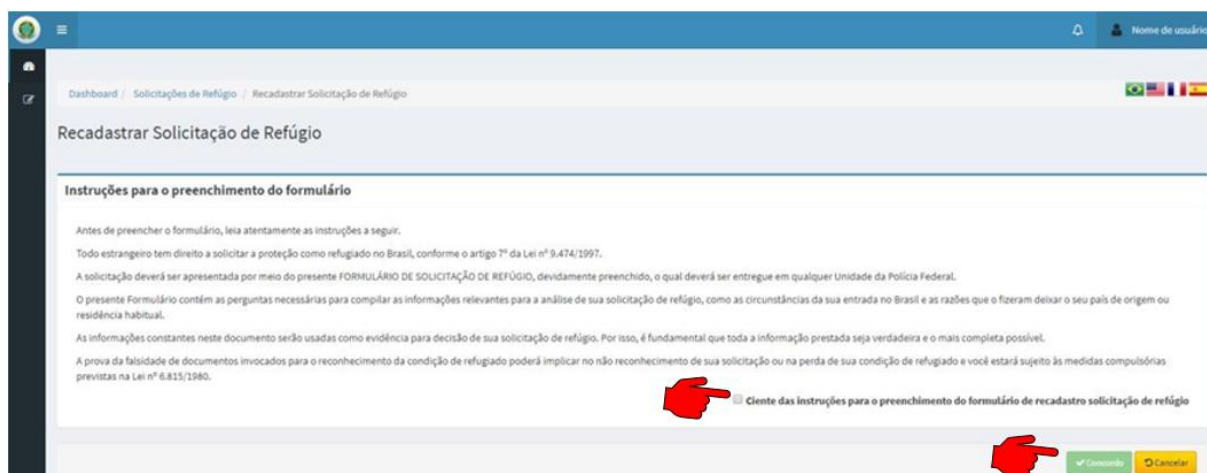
Nome de usuário

Dashboard / Solicitações de Refúgio / Recadastrar Solicitação de Refúgio

Recadastrar Solicitação de Refúgio

Instruções para o preenchimento do formulário

Antes de preencher o formulário, leia atentamente as instruções a seguir.

Todo estrangeiro tem direito a solicitar a proteção como refugiado no Brasil, conforme o artigo 7º da Lei nº 9.474/1997.

A solicitação deverá ser apresentada por meio do presente FORMULÁRIO DE SOLICITAÇÃO DE REFÚGIO, devidamente preenchido, o qual deverá ser entregue em qualquer Unidade da Polícia Federal.

O presente Formulário contém as perguntas necessárias para compilar as informações relevantes para a análise de sua solicitação de refúgio, como as circunstâncias da sua entrada no Brasil e as razões que o fizeram deixar o seu país de origem ou residência habitual.

As informações constantes neste documento serão usadas como evidência para decisão de sua solicitação de refúgio. Por isso, é fundamental que toda a informação prestada seja verdadeira e o mais completa possível.

A prova da falsidade de documentos invocados para o reconhecimento da condição de refugiado poderá implicar no não reconhecimento de sua solicitação ou na perda de sua condição de refugiado e você estará sujeito às medidas compulsórias previstas na Lei nº 6.815/1980.

Ciente das instruções para o preenchimento do formulário de recadastro solicitação de refúgio

Concordo Cancelar